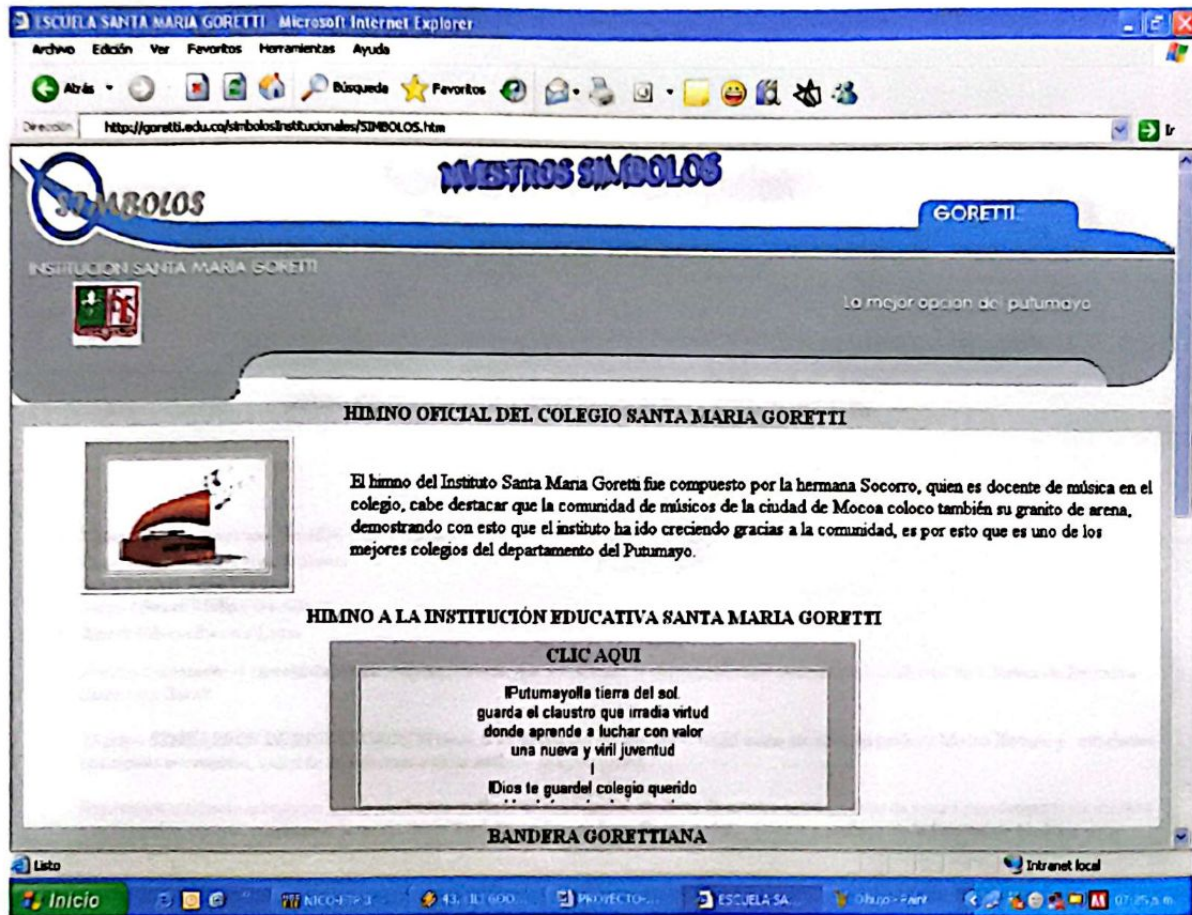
ESCUELA SANTA MARIA GORETTI - Microsoft Internet Explorer

Archivo Edición Ver Favoritos Herramientas Ayuda

Atrás Búsqueda Favoritos

Dirección http://goretti.edu.co/simbolosInstitucionales/SIMBOLOS.htm

Ir

SIMBOLOS

NUESTROS SIMBOLOS

GORETTI

INSTITUCION SANTA MARIA GORETTI

Lo mejor opcion del putumayo

HIMNO OFICIAL DEL COLEGIO SANTA MARIA GORETTI

El himno del Instituto Santa Maria Goretti fue compuesto por la hermana Socorro, quien es docente de música en el colegio, cabe destacar que la comunidad de músicos de la ciudad de Mocoa coloco también su granito de arena, demostrando con esto que el instituto ha ido creciendo gracias a la comunidad, es por esto que es uno de los mejores colegios del departamento del Putumayo.

HIMNO A LA INSTITUCIÓN EDUCATIVA SANTA MARIA GORETTI

CLIC AQUI

¡Putumayo¡la tierra del sol.
guarda el claustro que irradia virtud
donde aprende a luchar con valor
una nueva y viril juventud
!
¡Dios te guarde¡l colegio querido
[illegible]

BANDERA GORETTIANA

Listo

Intranet local

Inicio

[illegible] ESCUELA SA... Dibujo - Paint